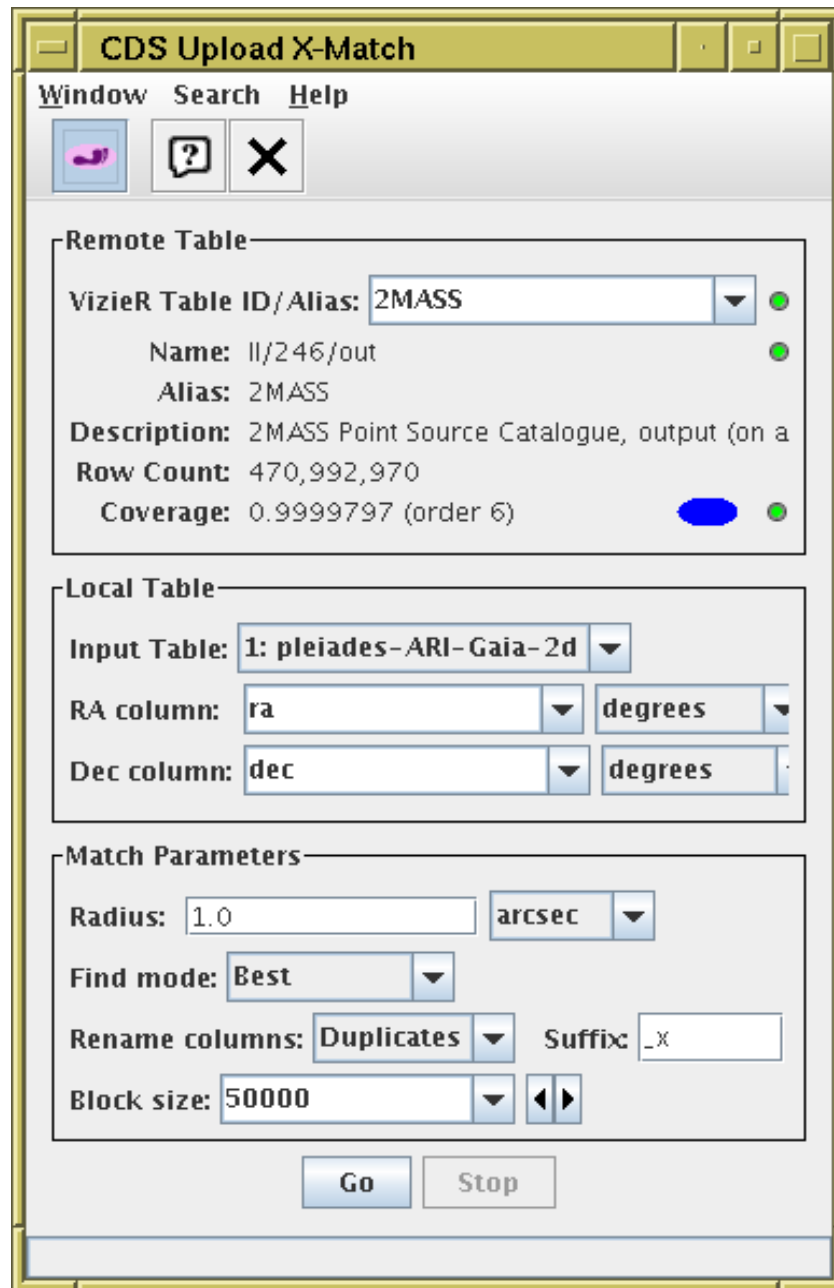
CDS Upload X-Match

Window Search Help

Remote Table

VizieR Table ID/Alias: 2MASS

Name: II/246/out

Alias: 2MASS

Description: 2MASS Point Source Catalogue, output (on a

Row Count: 470,992,970

Coverage: 0.9999797 (order 6)

Local Table

Input Table: 1: pleiades-ARI-Gaia-2d

RA column: ra degrees

Dec column: dec degrees

Match Parameters

Radius: 1.0 arcsec

Find mode: Best

Rename columns: Duplicates Suffix: _x

Block size: 50000

Go Stop